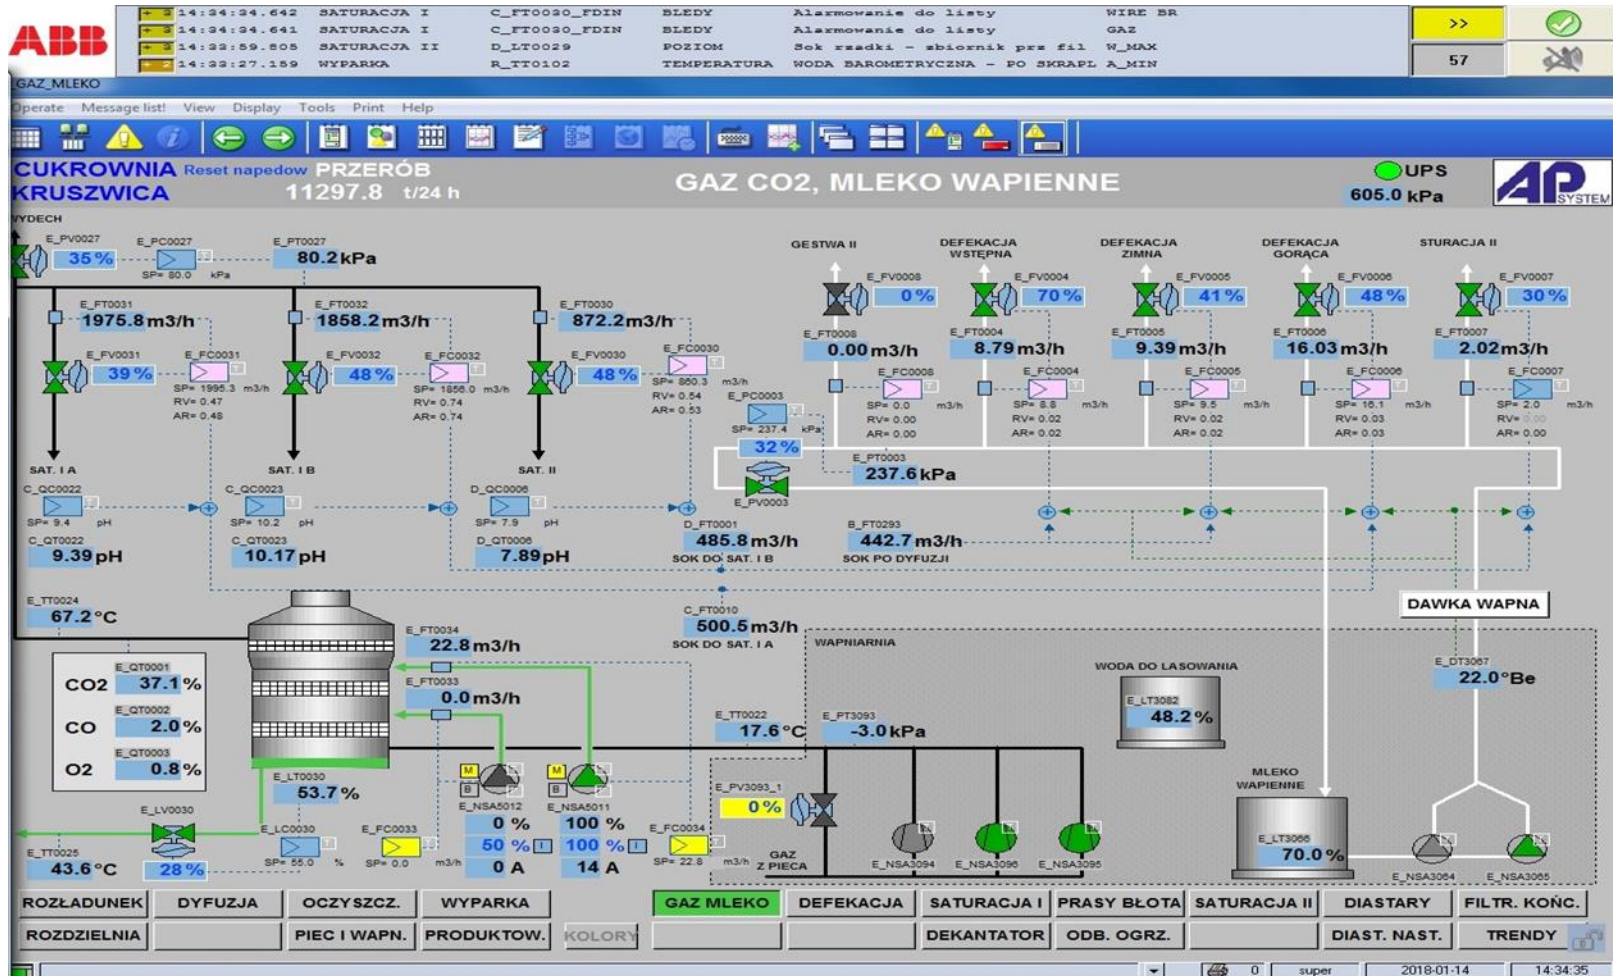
ABB

14:34:34.642 SATURACJA I C_FT0030_FDIN BLEDY Alarmowanie do listy WIRE BR
14:34:34.641 SATURACJA I C_FT0030_FDIN BLEDY Alarmowanie do listy GAZ
14:33:59.805 SATURACJA II D_LT0029 POZIOM Sok rzadki - zbiornik prz fil W_MAX
14:33:27.159 WYPARKA R_TT0102 TEMPERATURA WODA BAROMETRYCZNA - PO SKRAPL A_MIN

>>
57

GAZ_MLEKO

Operate Message list! View Display Tools Print Help

CUKROWNIA Reset napedow PRZERÓB
KRUSZWICA 11297.8 t/24 h

GAZ CO2, MLEKO WAPIENNE

UPS
605.0 kPa

AP SYSTEM

WYDECH

E_PV0027 35 %
E_PC0027 SP= 80.0 kPa
E_PT0027 80.2 kPa

E_FT0031 1975.8 m3/h
E_FT0032 1858.2 m3/h
E_FT0030 872.2 m3/h

E_FV0031 39 %
E_FC0031 SP= 1995.3 m3/h RV= 0.47 AR= 0.48
E_FV0032 48 %
E_FC0032 SP= 1856.0 m3/h RV= 0.74 AR= 0.74
E_FV0030 48 %
E_FC0030 SP= 860.3 m3/h RV= 0.54 AR= 0.53

E_PC0003 SP= 237.4 kPa
32 %
E_PT0003 237.6 kPa
E_PV0003

GESTWA II
E_FV0008 0 %
E_FT0008 0.00 m3/h
E_FC0008 SP= 0.0 m3/h RV= 0.00 AR= 0.00

DEFEKACJA WSTĘPNA
E_FV0004 70 %
E_FT0004 8.79 m3/h
E_FC0004 SP= 8.8 m3/h RV= 0.02 AR= 0.02

DEFEKACJA ZIMNA
E_FV0005 41 %
E_FT0005 9.39 m3/h
E_FC0005 SP= 9.5 m3/h RV= 0.02 AR= 0.02

DEFEKACJA GORĄCA
E_FV0006 48 %
E_FT0006 16.03 m3/h
E_FC0006 SP= 16.1 m3/h RV= 0.03 AR= 0.03

STURACJA II
E_FV0007 30 %
E_FT0007 2.02 m3/h
E_FC0007 SP= 2.0 m3/h RV= 0.00 AR= 0.00

SAT. I A
SAT. I B
SAT. II

C_QC0022 SP= 9.4 pH
C_QT0022 9.39 pH
C_QC0023 SP= 10.2 pH
C_QT0023 10.17 pH
D_QC0006 SP= 7.9 pH
D_QT0006 7.89 pH

D_FT0001 485.8 m3/h SOK DO SAT. I B
B_FT0293 442.7 m3/h SOK PO DYFUZJI

E_TT0024 67.2 °C

C_FT0010 500.5 m3/h SOK DO SAT. I A

DAWKA WAPNA

E_FT0034 22.8 m3/h
E_FT0033 0.0 m3/h

E_QT0001 CO2 37.1 %
E_QT0002 CO 2.0 %
E_QT0003 O2 0.8 %

WAPNIARNIA
WODA DO LASOWANIA
E_LT3082 48.2 %
E_DT3067 22.0 °Be

E_TT0022 17.6 °C
E_PT3093 -3.0 kPa

E_LT0030 53.7 %

M B E_NSA5012
M B E_NSA5011
0 % 100 %
50 % 100 %
0 A 14 A

E_PV3093_1 0 %

MLEKO WAPIENNE
E_LT3066 70.0 %

E_LV0030
E_TT0025 43.6 °C
28 %
E_LC0030 SP= 55.0 %
E_FC0033 SP= 0.0 m3/h
E_FC0034 SP= 22.8 m3/h
GAZ Z PIECA

E_NSA3094 E_NSA3096 E_NSA3095 E_NSA3064 E_NSA3065

ROZŁADUNEK DYFUZJA OCZYSZCZ. WYPARKA GAZ MLEKO DEFEKACJA SATURACJA I PRASY BŁOTA SATURACJA II DIASTARY FILTR. KOŃC.
ROZDZIELNIA PIEC I WAPN. PRODUKTOW. KOLORY DEKANTATOR ODB. OGRZ. DIAST. NAST. TRENDY

0 super 2018-01-14 14:34:35